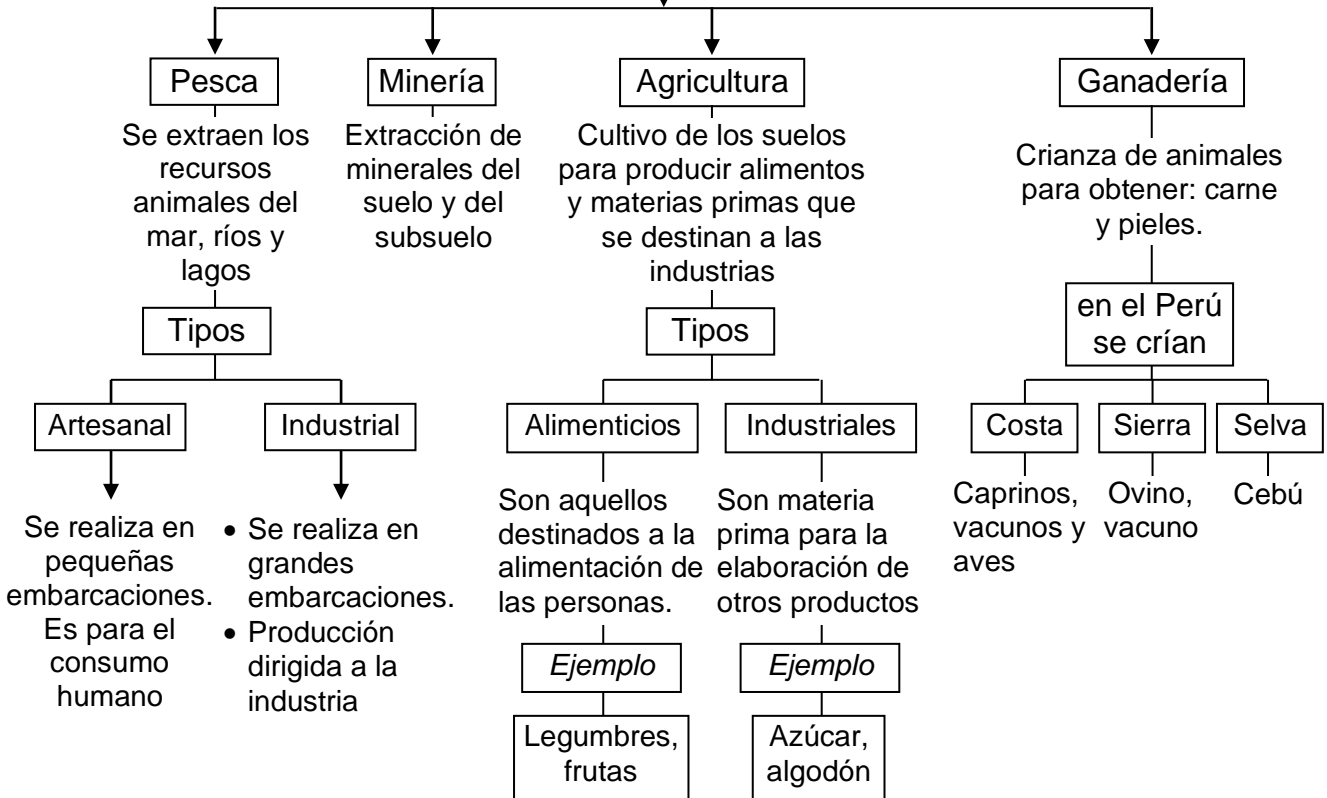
Pesca

Se extraen los recursos animales del mar, ríos y lagos

Tipos

Artesanal

Se realiza en pequeñas embarcaciones. Es para el consumo humano

Industrial

• Se realiza en grandes embarcaciones.
• Producción dirigida a la industria

Minería

Extracción de minerales del suelo y del subsuelo

Agricultura

Cultivo de los suelos para producir alimentos y materias primas que se destinan a las industrias

Tipos

Alimenticios

Son aquellos destinados a la alimentación de las personas.

*Ejemplo*

Legumbres, frutas

Industriales

Son materia prima para la elaboración de otros productos

*Ejemplo*

Azúcar, algodón

Ganadería

Crianza de animales para obtener: carne y pieles.

en el Perú se crían

Costa

Caprinos, vacunos y aves

Sierra

Ovino, vacuno

Selva

Cebú